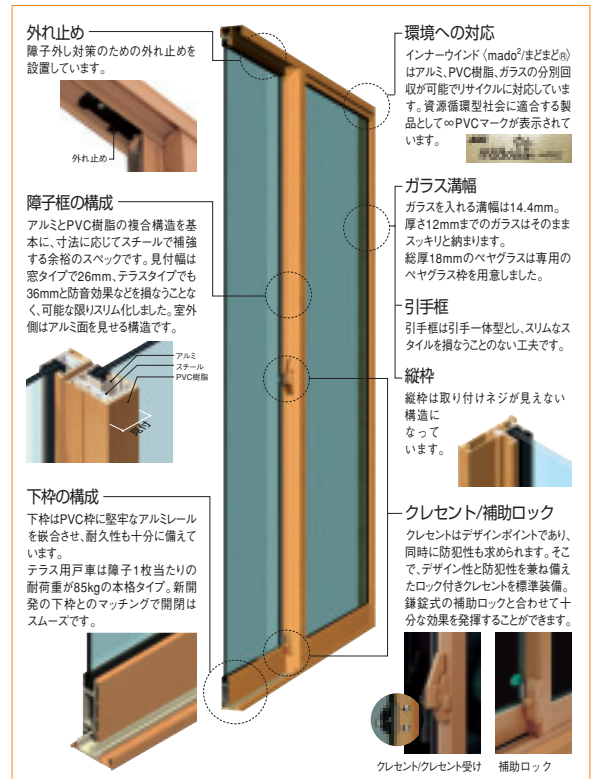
外れ止め

障子外し対策のための外れ止めを設置しています。

外れ止め

障子框の構成

アルミとPVC樹脂の複合構造を基本に、寸法に応じてスチールで補強する余裕のスペックです。見付幅は窓タイプで26mm、テラスタイプでも36mmと防音効果などを損なうことなく、可能な限りスリム化しました。室外側はアルミ面を見せる構造です。

アルミ
スチール
PVC樹脂
見付幅

下枠の構成

下枠はPVC枠に堅牢なアルミレールを嵌合させ、耐久性も十分に備えています。
テラス用戸車は障子1枚当たりの耐荷重が85kgの本格タイプ。新開発の下枠とのマッチングで開閉はスムーズです。

環境への対応

インナーウインド〈mado²/まどまど®〉はアルミ、PVC樹脂、ガラスの分別回収が可能でリサイクルに対応しています。資源循環型社会に適合する製品として∞PVCマークが表示されています。

ガラス溝幅

ガラスを入れる溝幅は14.4mm。厚さ12mmまでのガラスはそのままスッキリと納まります。
総厚18mmのペヤグラスは専用のペヤグラス枠を用意しました。

引手框

引手框は引手一体型とし、スリムなスタイルを損なうことのない工夫です。

縦枠

縦枠は取り付けネジが見えない構造になっています。

クレセント/補助ロック

クレセントはデザインポイントであり、同時に防犯性も求められます。そこで、デザイン性と防犯性を兼ね備えたロック付きクレセントを標準装備。
鎌錠式の補助ロックと合わせて十分な効果を発揮することができます。

クレセント/クレセント受け
補助ロック